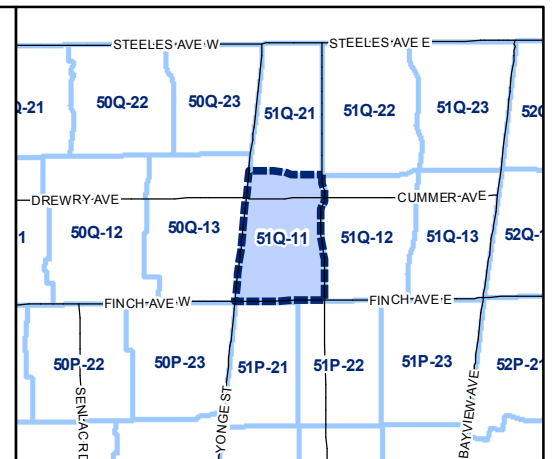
STEELES AVE W
STEELES AVE E
Q-21
50Q-22
50Q-23
51Q-21
51Q-22
51Q-23
52Q
DREWRY AVE
CUMMER AVE
1
50Q-12
50Q-13
51Q-11
51Q-12
51Q-13
52Q-1
FINCH AVE W
FINCH AVE E
50P-22
50P-23
51P-21
51P-22
51P-23
52P-21
SENLAC RD
YONGE ST
BAYVIEW AVE